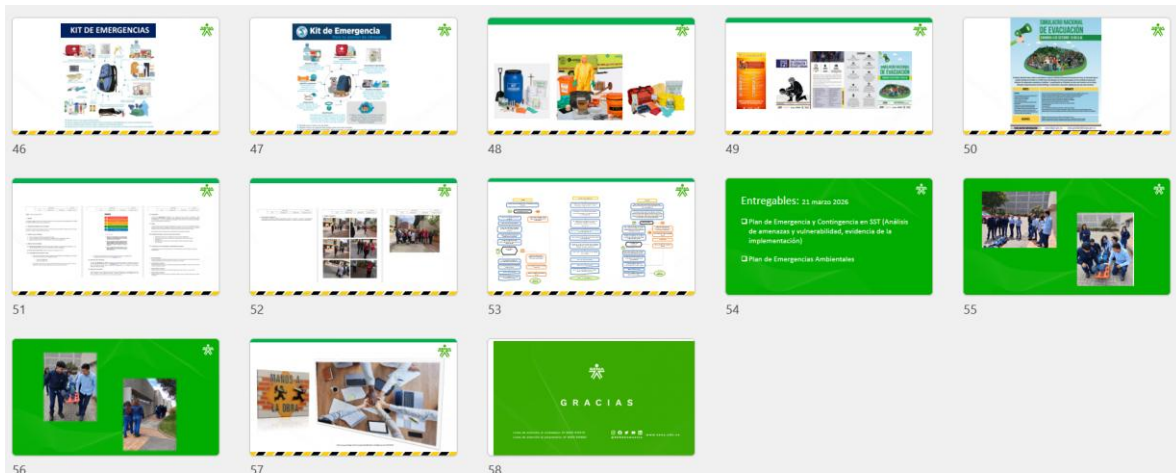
KIT DE EMERGENCIAS

46

Kit de Emergencia

47

48

49

SIMULACRO NACIONAL DE EVACUACIÓN

50

51

52

53

Entregables: 21 marzo 2026

❑ Plan de Emergencia y Contingencia en SST (Análisis de amenazas y vulnerabilidad, evidencia de la implementación)

❑ Plan de Emergencias Ambientales

54

55

56

MANOS A LA OBRA

57

GRACIAS

58